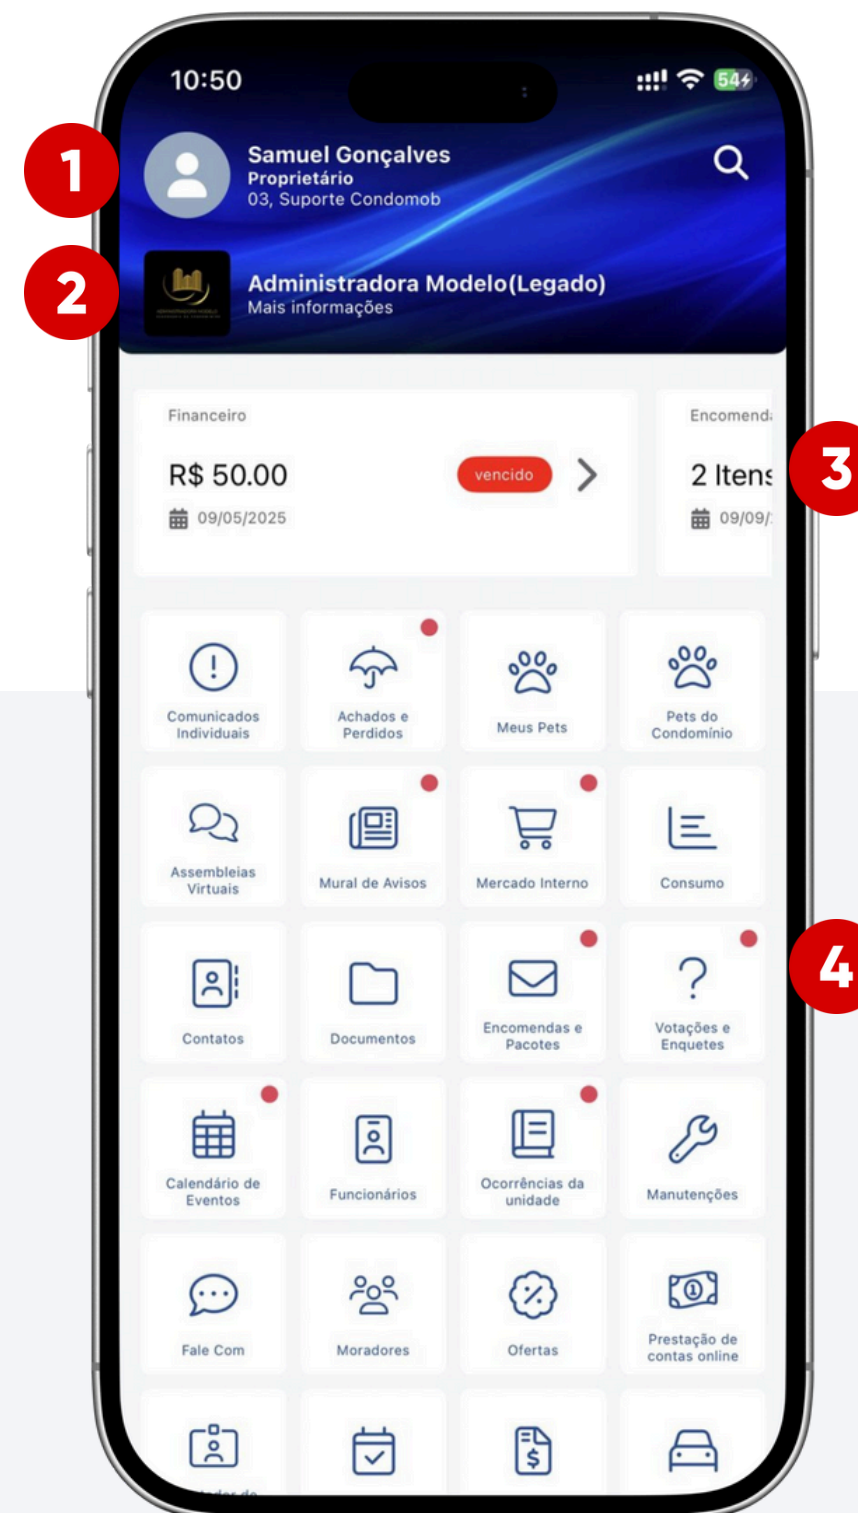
10:50

54

1

Samuel Gonçalves
Proprietário
03, Suporte Condomob

2

Administradora Modelo(Legado)
Mais informações

Financeiro
R$ 50.00
vencido
09/05/2025

Encomend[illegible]
2 Itens
09/09/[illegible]

3

Comunicados Individuais

Achados e Perdidos

Meus Pets

Pets do Condomínio

Assembleias Virtuais

Mural de Avisos

Mercado Interno

Consumo

Contatos

Documentos

Encomendas e Pacotes

Votações e Enquetes

4

Calendário de Eventos

Funcionários

Ocorrências da unidade

Manutenções

Fale Com

Moradores

Ofertas

Prestação de contas online

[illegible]